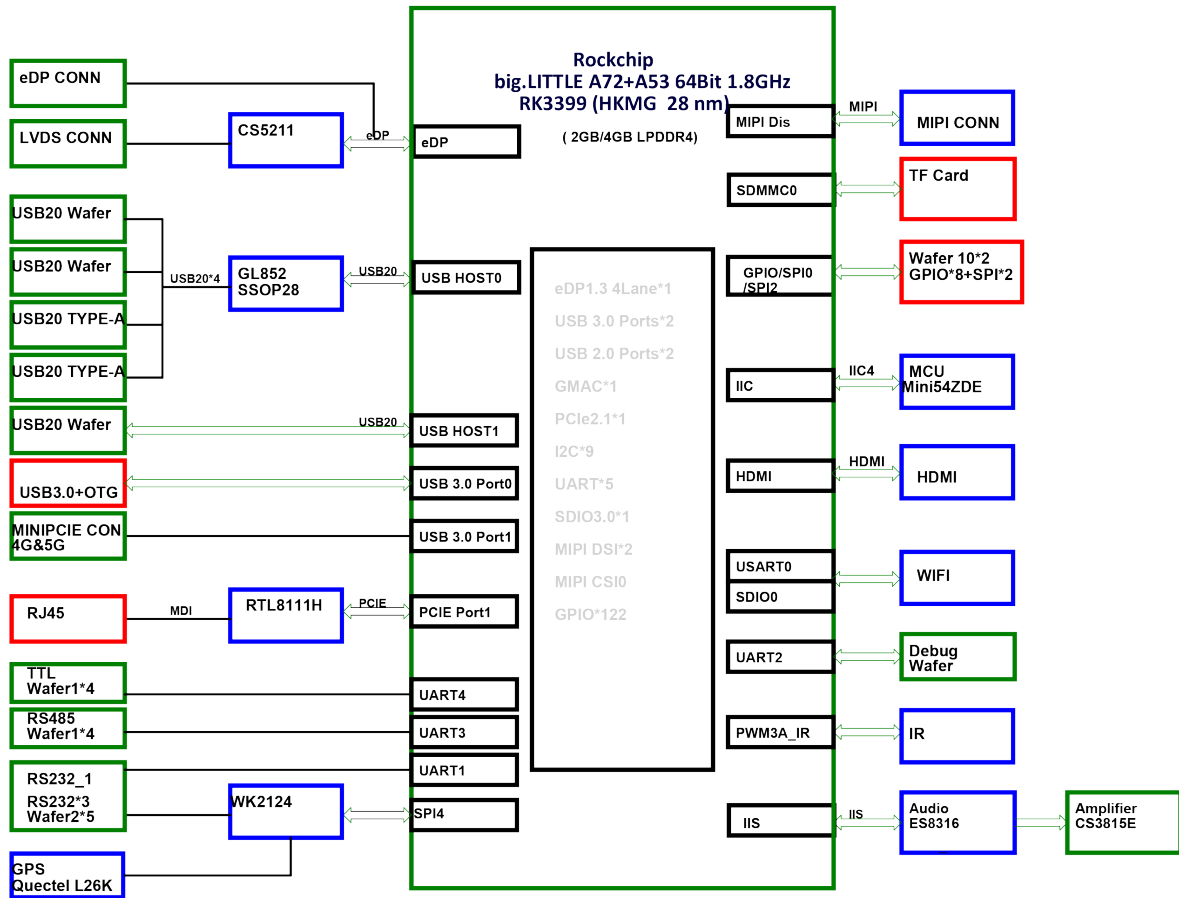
Rockchip
big.LITTLE A72+A53 64Bit 1.8GHz
RK3399 (HKMG 28 nm)
( 2GB/4GB LPDDR4)

eDP CONN
LVDS CONN
CS5211
eDP
eDP
USB20 Wafer
USB20 Wafer
USB20 TYPE-A
USB20 TYPE-A
USB20*4
GL852
SSOP28
USB20
USB HOST0
USB20 Wafer
USB20
USB HOST1
USB3.0+OTG
USB 3.0 Port0
MINIPCIE CON
4G&5G
USB 3.0 Port1
RJ45
MDI
RTL8111H
PCIE
PCIE Port1
TTL
Wafer1*4
UART4
RS485
Wafer1*4
UART3
RS232_1
UART1
RS232*3
Wafer2*5
WK2124
SPI4
GPS
Quectel L26K

eDP1.3 4Lane*1
USB 3.0 Ports*2
USB 2.0 Ports*2
GMAC*1
PCIe2.1*1
I2C*9
UART*5
SDIO3.0*1
MIPI DSI*2
MIPI CSI0
GPIO*122

MIPI Dis
MIPI
MIPI CONN
SDMMC0
TF Card
GPIO/SPI0
/SPI2
Wafer 10*2
GPIO*8+SPI*2
IIC
IIC4
MCU
Mini54ZDE
HDMI
HDMI
HDMI
USART0
SDIO0
WIFI
UART2
Debug
Wafer
PWM3A_IR
IR
IIS
IIS
Audio
ES8316
Amplifier
CS3815E